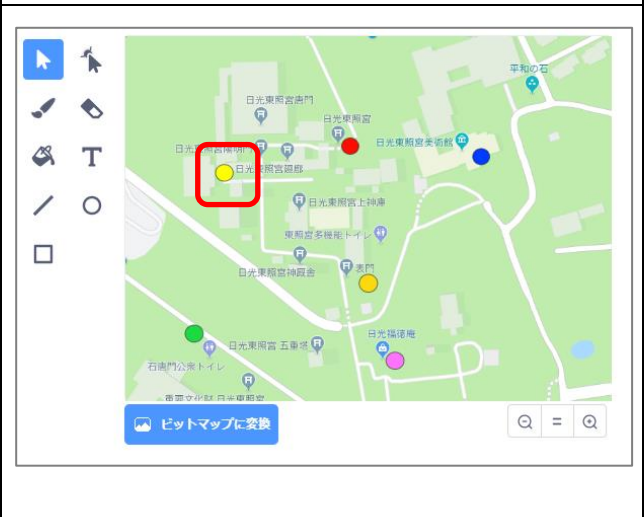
平和の石
日光東照宮唐門
日光東照宮
日光東照宮美術館
日光東照宮陽明門
日光東照宮回廊
日光東照宮上神庫
東照宮多機能トイレ
日光東照宮神厩舎
表門
日光東照宮 五重塔
日光福徳庵
石鳥居公衆トイレ
ビットマップに変換
=